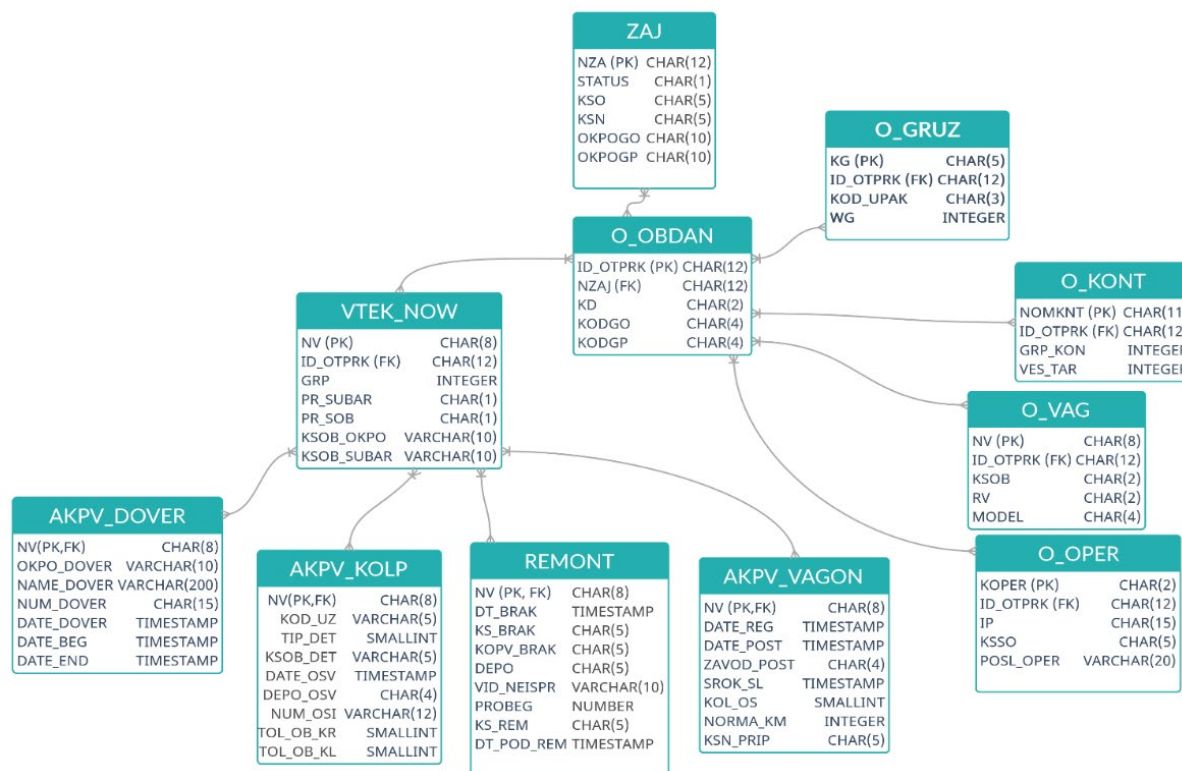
ZAJ

| | |
|---|---|
| NZA (PK) | CHAR(12) |
| STATUS | CHAR(1) |
| KSO | CHAR(5) |
| KSN | CHAR(5) |
| OKPOGO | CHAR(10) |
| OKPOGP | CHAR(10) |

O_GRUZ

| | |
|---|---|
| KG (PK) | CHAR(5) |
| ID_OTPRK (FK) | CHAR(12) |
| KOD_UPAK | CHAR(3) |
| WG | INTEGER |

O_OBDAN

| | |
|---|---|
| ID_OTPRK (PK) | CHAR(12) |
| NZAJ (FK) | CHAR(12) |
| KD | CHAR(2) |
| KODGO | CHAR(4) |
| KODGP | CHAR(4) |

O_KONT

| | |
|---|---|
| NOMKNT (PK) | CHAR(11 |
| ID_OTPRK (FK) | CHAR(12 |
| GRP_KON | INTEGEI |
| VES_TAR | INTEGEI |

VTEK_NOW

| | |
|---|---|
| NV (PK) | CHAR(8) |
| ID_OTPRK (FK) | CHAR(12) |
| GRP | INTEGER |
| PR_SUBAR | CHAR(1) |
| PR_SOB | CHAR(1) |
| KSOB_OKPO | VARCHAR(10) |
| KSOB_SUBAR | VARCHAR(10) |

O_VAG

| | |
|---|---|
| NV (PK) | CHAR(8) |
| ID_OTPRK (FK) | CHAR(12) |
| KSOB | CHAR(2) |
| RV | CHAR(2) |
| MODEL | CHAR(4) |

AKPV_DOVER

| | |
|---|---|
| NV(PK,FK) | CHAR(8) |
| OKPO_DOVER | VARCHAR(10) |
| NAME_DOVER | VARCHAR(200) |
| NUM_DOVER | CHAR(15) |
| DATE_DOVER | TIMESTAMP |
| DATE_BEG | TIMESTAMP |
| DATE_END | TIMESTAMP |

O_OPER

| | |
|---|---|
| KOPER (PK) | CHAR(2) |
| ID_OTPRK (FK) | CHAR(12) |
| IP | CHAR(15) |
| KSSO | CHAR(5) |
| POSL_OPER | VARCHAR(20) |

AKPV_KOLP

| | |
|---|---|
| NV(PK,FK) | CHAR(8) |
| KOD_UZ | VARCHAR(5) |
| TIP_DET | SMALLINT |
| KSOB_DET | VARCHAR(5) |
| DATE_OSV | TIMESTAMP |
| DEPO_OSV | CHAR(4) |
| NUM_OSI | VARCHAR(12) |
| TOL_OB_KR | SMALLINT |
| TOL_OB_KL | SMALLINT |

REMONT

| | |
|---|---|
| NV (PK, FK) | CHAR(8) |
| DT_BRAK | TIMESTAMP |
| KS_BRAK | CHAR(5) |
| KOPV_BRAK | CHAR(5) |
| DEPO | CHAR(5) |
| VID_NEISPR | VARCHAR(10) |
| PROBEG | NUMBER |
| KS_REM | CHAR(5) |
| DT_POD_REM | TIMESTAMP |

AKPV_VAGON

| | |
|---|---|
| NV (PK,FK) | CHAR(8) |
| DATE_REG | TIMESTAMP |
| DATE_POST | TIMESTAMP |
| ZAVOD_POST | CHAR(4) |
| SROK_SL | TIMESTAMP |
| KOL_OS | SMALLINT |
| NORMA_KM | INTEGER |
| KSN_PRIP | CHAR(5) |